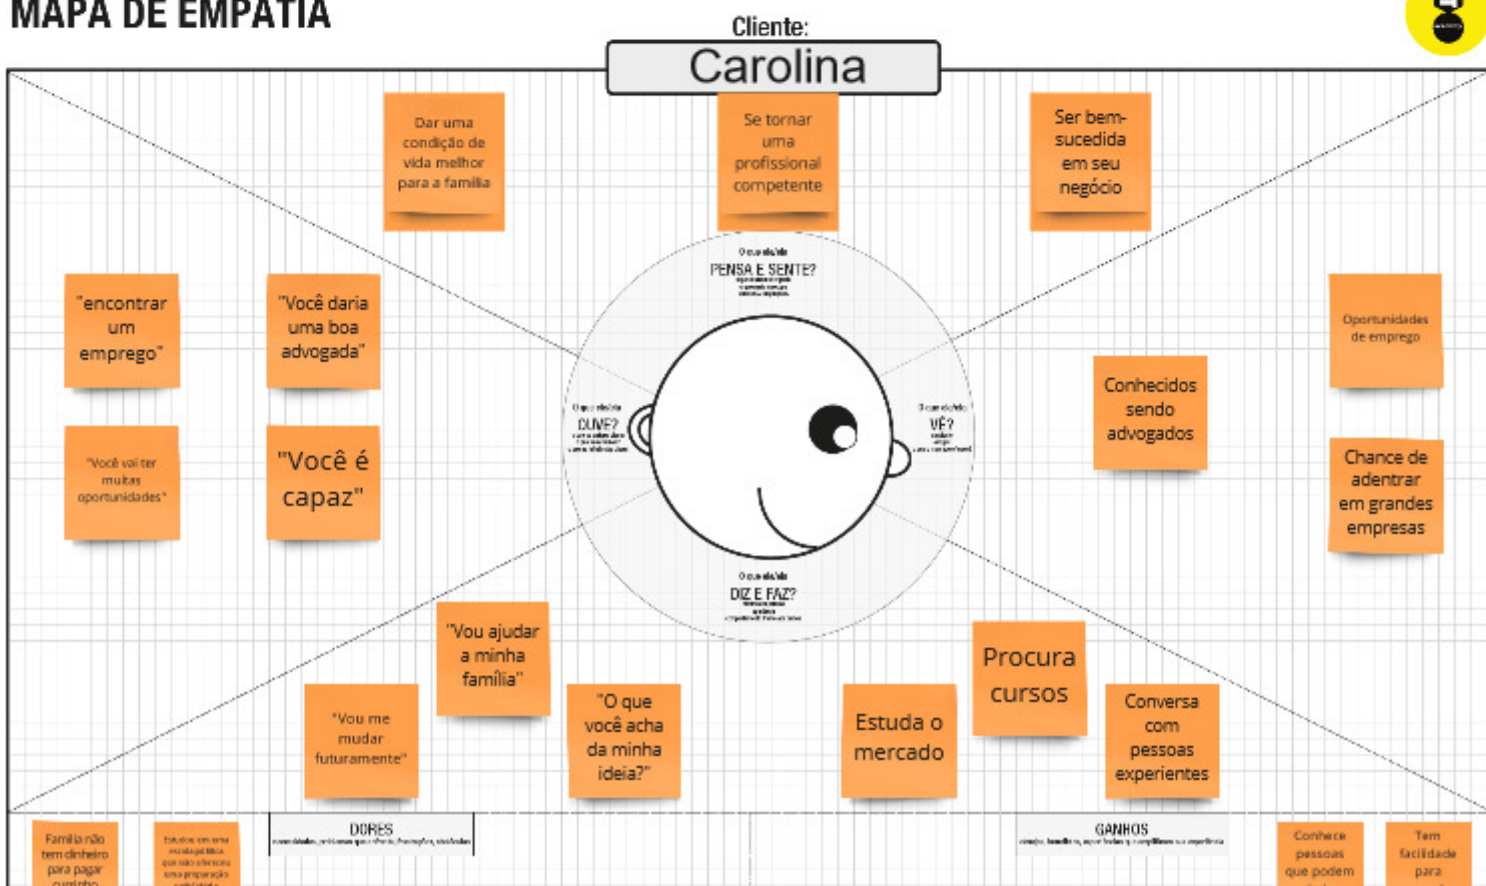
MAPA DE EMPATIA

Cliente:

Carolina

Dar uma condição de vida melhor para a família

Se tornar uma profissional competente

Ser bem-sucedida em seu negócio

O que ele/ele
PENSA E SENTE?
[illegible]

"encontrar um emprego"

"Você daria uma boa advogada"

Oportunidades de emprego

Conhecidos sendo advogados

O que ele/ele
OUVE?
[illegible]

O que ele/ele
VÊ?
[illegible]

"Você vai ter muitas oportunidades"

"Você é capaz"

Chance de adentrar em grandes empresas

O que ele/ele
DIZ E FAZ?
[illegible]

"Vou ajudar a minha família"

Procura cursos

"Vou me mudar futuramente"

"O que você acha da minha ideia?"

Estuda o mercado

Conversa com pessoas experientes

Família não tem dinheiro para pagar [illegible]

Estudos em uma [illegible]

DORES
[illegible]

GANHOS
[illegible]

Conhece pessoas que podem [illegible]

Tem facilidade para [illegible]